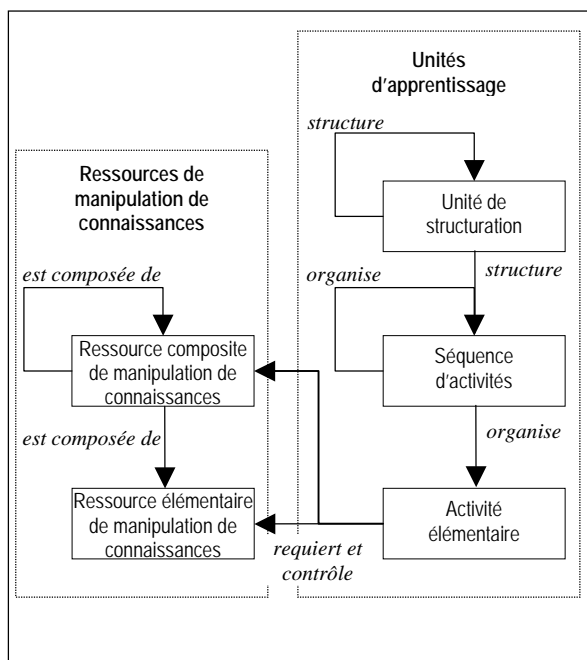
Ressources de manipulation de connaissances

est composée de

Ressource composite de manipulation de connaissances

est composée de

Ressource élémentaire de manipulation de connaissances

Unités d'apprentissage

structure

Unité de structuration

structure

organise

Séquence d'activités

organise

Activité élémentaire

requiert et contrôle